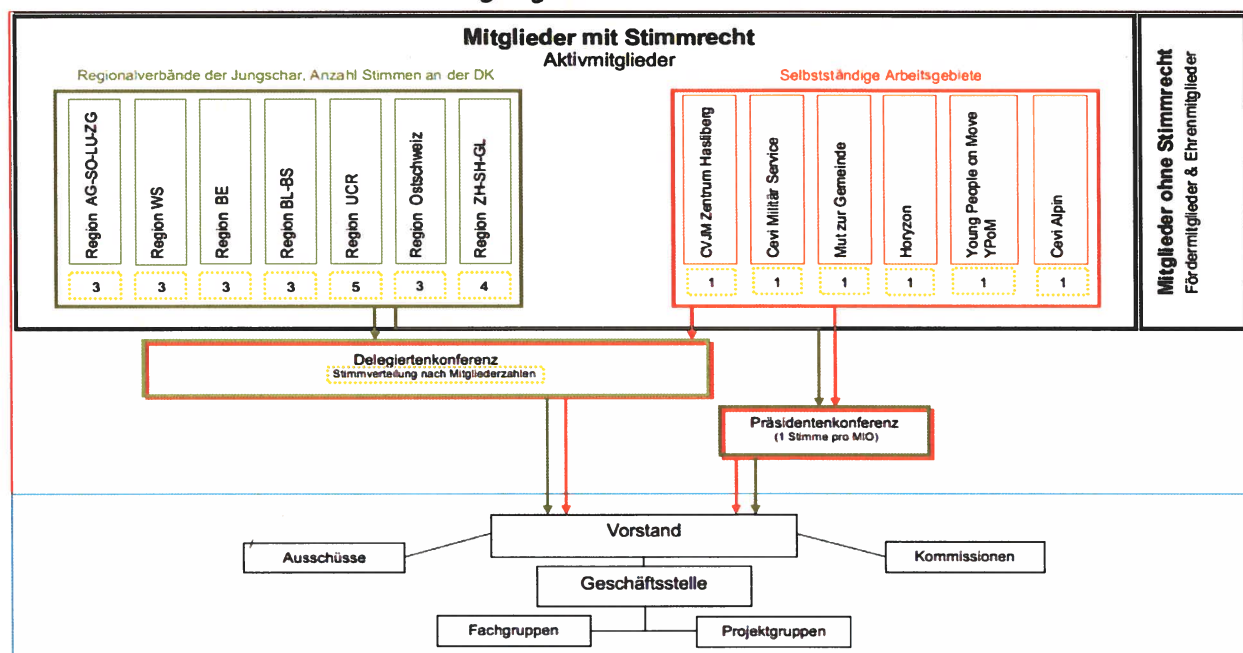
Mitglieder mit Stimmrecht
Aktivmitglieder

Regionalverbände der Jungschar, Anzahl Stimmen an der DK

| Region AG-SO-LU-ZG | Region WS | Region BE | Region BL-BS | Region UCR | Region Ostschweiz | Region ZH-SH-GL |
|---|---|---|---|---|---|---|
| 3 | 3 | 3 | 3 | 5 | 3 | 4 |

Selbstständige Arbeitsgebiete

| CVJM Zentrum Hasliberg | Cevi Militär Service | Mut zur Gemeinde | Horyzon | Young People on Move YPoM | Cevi Alpin |
|---|---|---|---|---|---|
| 1 | 1 | 1 | 1 | 1 | 1 |

Mitglieder ohne Stimmrecht
Fördermitglieder & Ehrenmitglieder

Delegiertenkonferenz
Stimmverteilung nach Mitgliederzahlen

Präsidentenkonferenz
(1 Stimme pro MIO)

Vorstand

Ausschüsse

Kommissionen

Geschäftsstelle

Fachgruppen

Projektgruppen